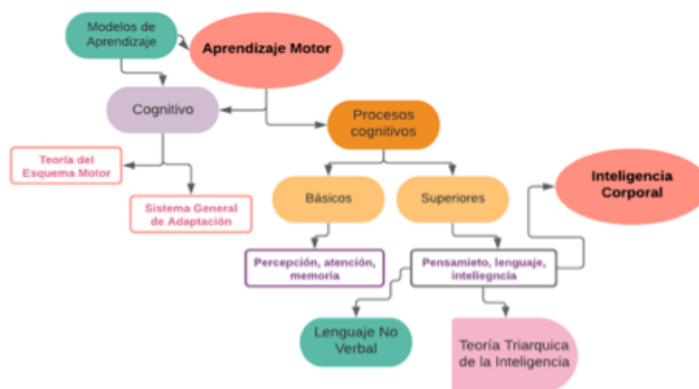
Modelos de Aprendizaje

Aprendizaje Motor

Cognitivo

Procesos cognitivos

Teoría del Esquema Motor

Sistema General de Adaptación

Básicos

Superiores

Inteligencia Corporal

Percepción, atención, memoria

Pensamieto, lenguaje, inteligencia

Lenguaje No Verbal

Teoría Triarquica de la Inteligencia